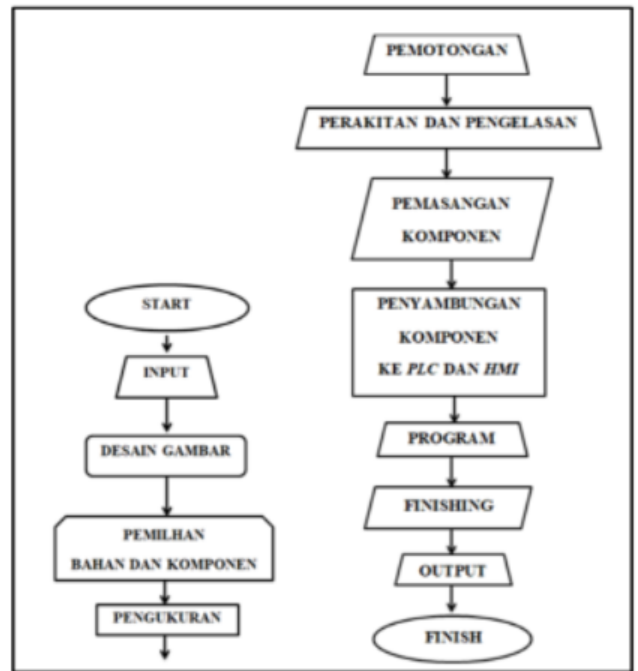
START

INPUT

DESAIN GAMBAR

PEMILHAN BAHAN DAN KOMPONEN

PENGUKURAN

PEMOTONGAN

PERAKITAN DAN PENGELASAN

PEMASANGAN KOMPONEN

PENYAMBUNGAN KOMPONEN KE PLC DAN HMI

PROGRAM

FINISHING

OUTPUT

FINISH